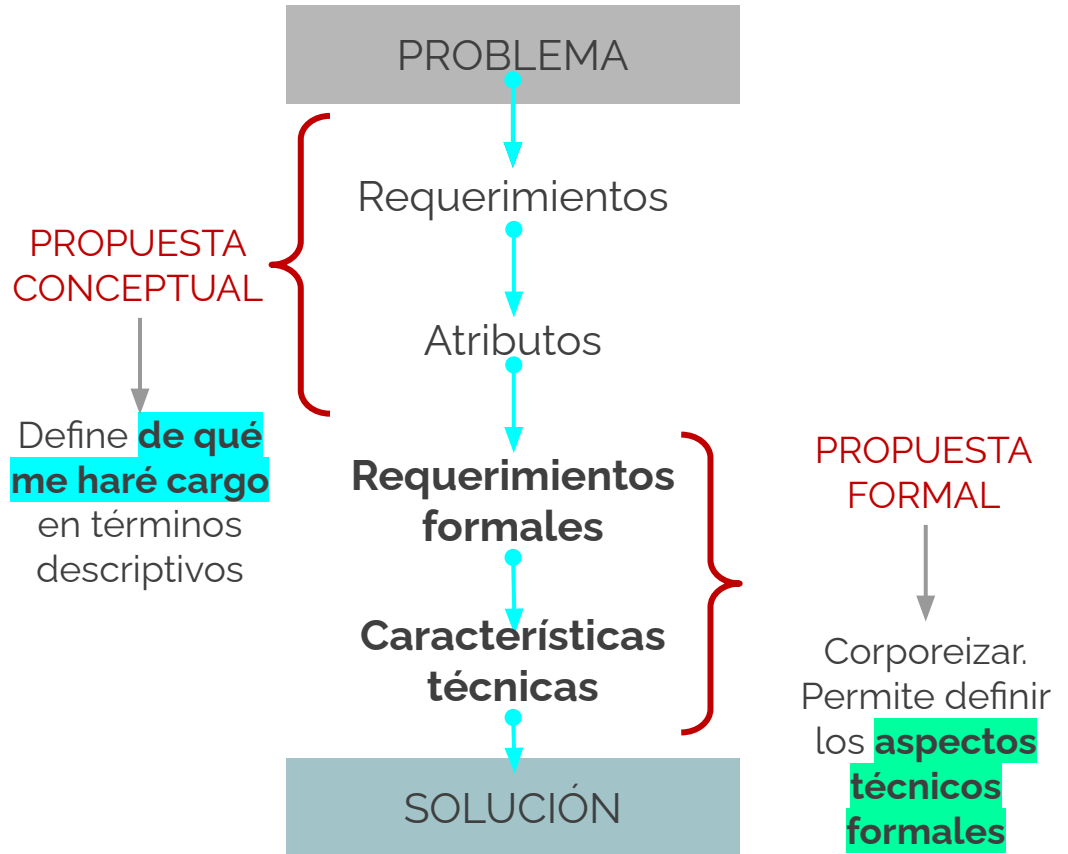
PROBLEMA

Requerimientos

Atributos

Requerimientos formales

Características técnicas

SOLUCIÓN

PROPUESTA CONCEPTUAL

Define de qué me haré cargo en términos descriptivos

PROPUESTA FORMAL

Corporeizar. Permite definir los aspectos técnicos formales